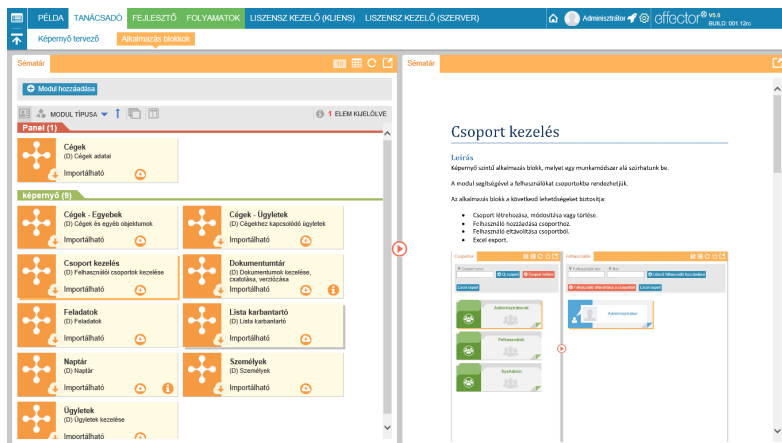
PÉLDA TANÁCSADÓ FEJLESZTŐ FOLYAMATOK LISZENSZ KEZELŐ (KLIENS) LISZENSZ KEZELŐ (SZERVER)

Administrator

effector v5.x BUILD: 001.12rc

Képernyő tervező Alkalmazás blokkok

Sémátár

Modul hozzáadása

MODUL TÍPUSA

1 ELEM KIJELÖLVE

Panel (1)

Cégek
(D) Cégek adatai
Importálható

képernyő (9)

Cégek - Egyebek
(D) Cégek és egyéb objektumok
Importálható

Cégek - Ügyletek
(D) Cégekhez kapcsolódó ügyletek
Importálható

Csoport kezelés
(D) Felhasználói csoportok kezelése
Importálható

Dokumentumtár
(D) Dokumentumok kezelése, csatolása, verziózása
Importálható

Feladatok
(D) Feladatok
Importálható

Lista karbantartó
(D) Lista karbantartó
Importálható

Naptár
(D) Naptár
Importálható

Személyek
(D) Személyek
Importálható

Ügyletek
(D) Ügyletek kezelése
Importálható

Sémátár

Csoport kezelés

Leírás

Képernyő szintű alkalmazás blokk, melyet egy munkamódszer alá szúrhatunk be.

A modul segítségével a felhasználókat csoportokba rendezhetjük.

Az alkalmazás blokk a következő lehetőségeket biztosítja:

- Csoport létrehozása, módosítása vagy törlése.
- Felhasználó hozzáadása csoporthoz.
- Felhasználó eltávolítása csoportból.
- Excel export.

Csoportok

Felhasználók

Adminisztrátorok

Felhasználók

Ügyintézők

Adminisztrátor